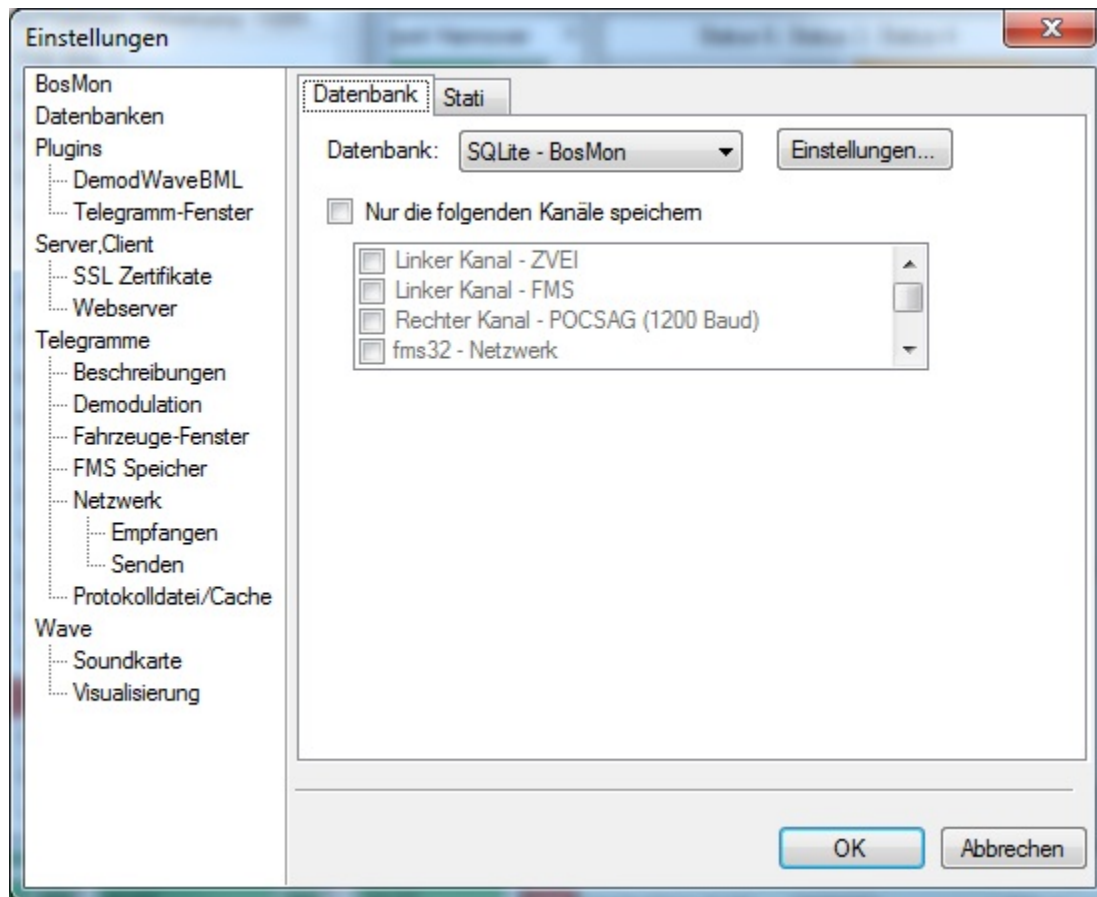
Einstellungen

BosMon
Datenbanken
Plugins
DemodWaveBML
Telegramm-Fenster
Server,Client
SSL Zertifikate
Webserver
Telegramme
Beschreibungen
Demodulation
Fahrzeuge-Fenster
FMS Speicher
Netzwerk
Empfangen
Senden
Protokolldatei/Cache
Wave
Soundkarte
Visualisierung

Datenbank
Stati

Datenbank: SQLite - BosMon
Einstellungen...

Nur die folgenden Kanäle speichern

Linker Kanal - ZVEI
Linker Kanal - FMS
Rechter Kanal - POCSAG (1200 Baud)
fms32 - Netzwerk

OK
Abbrechen